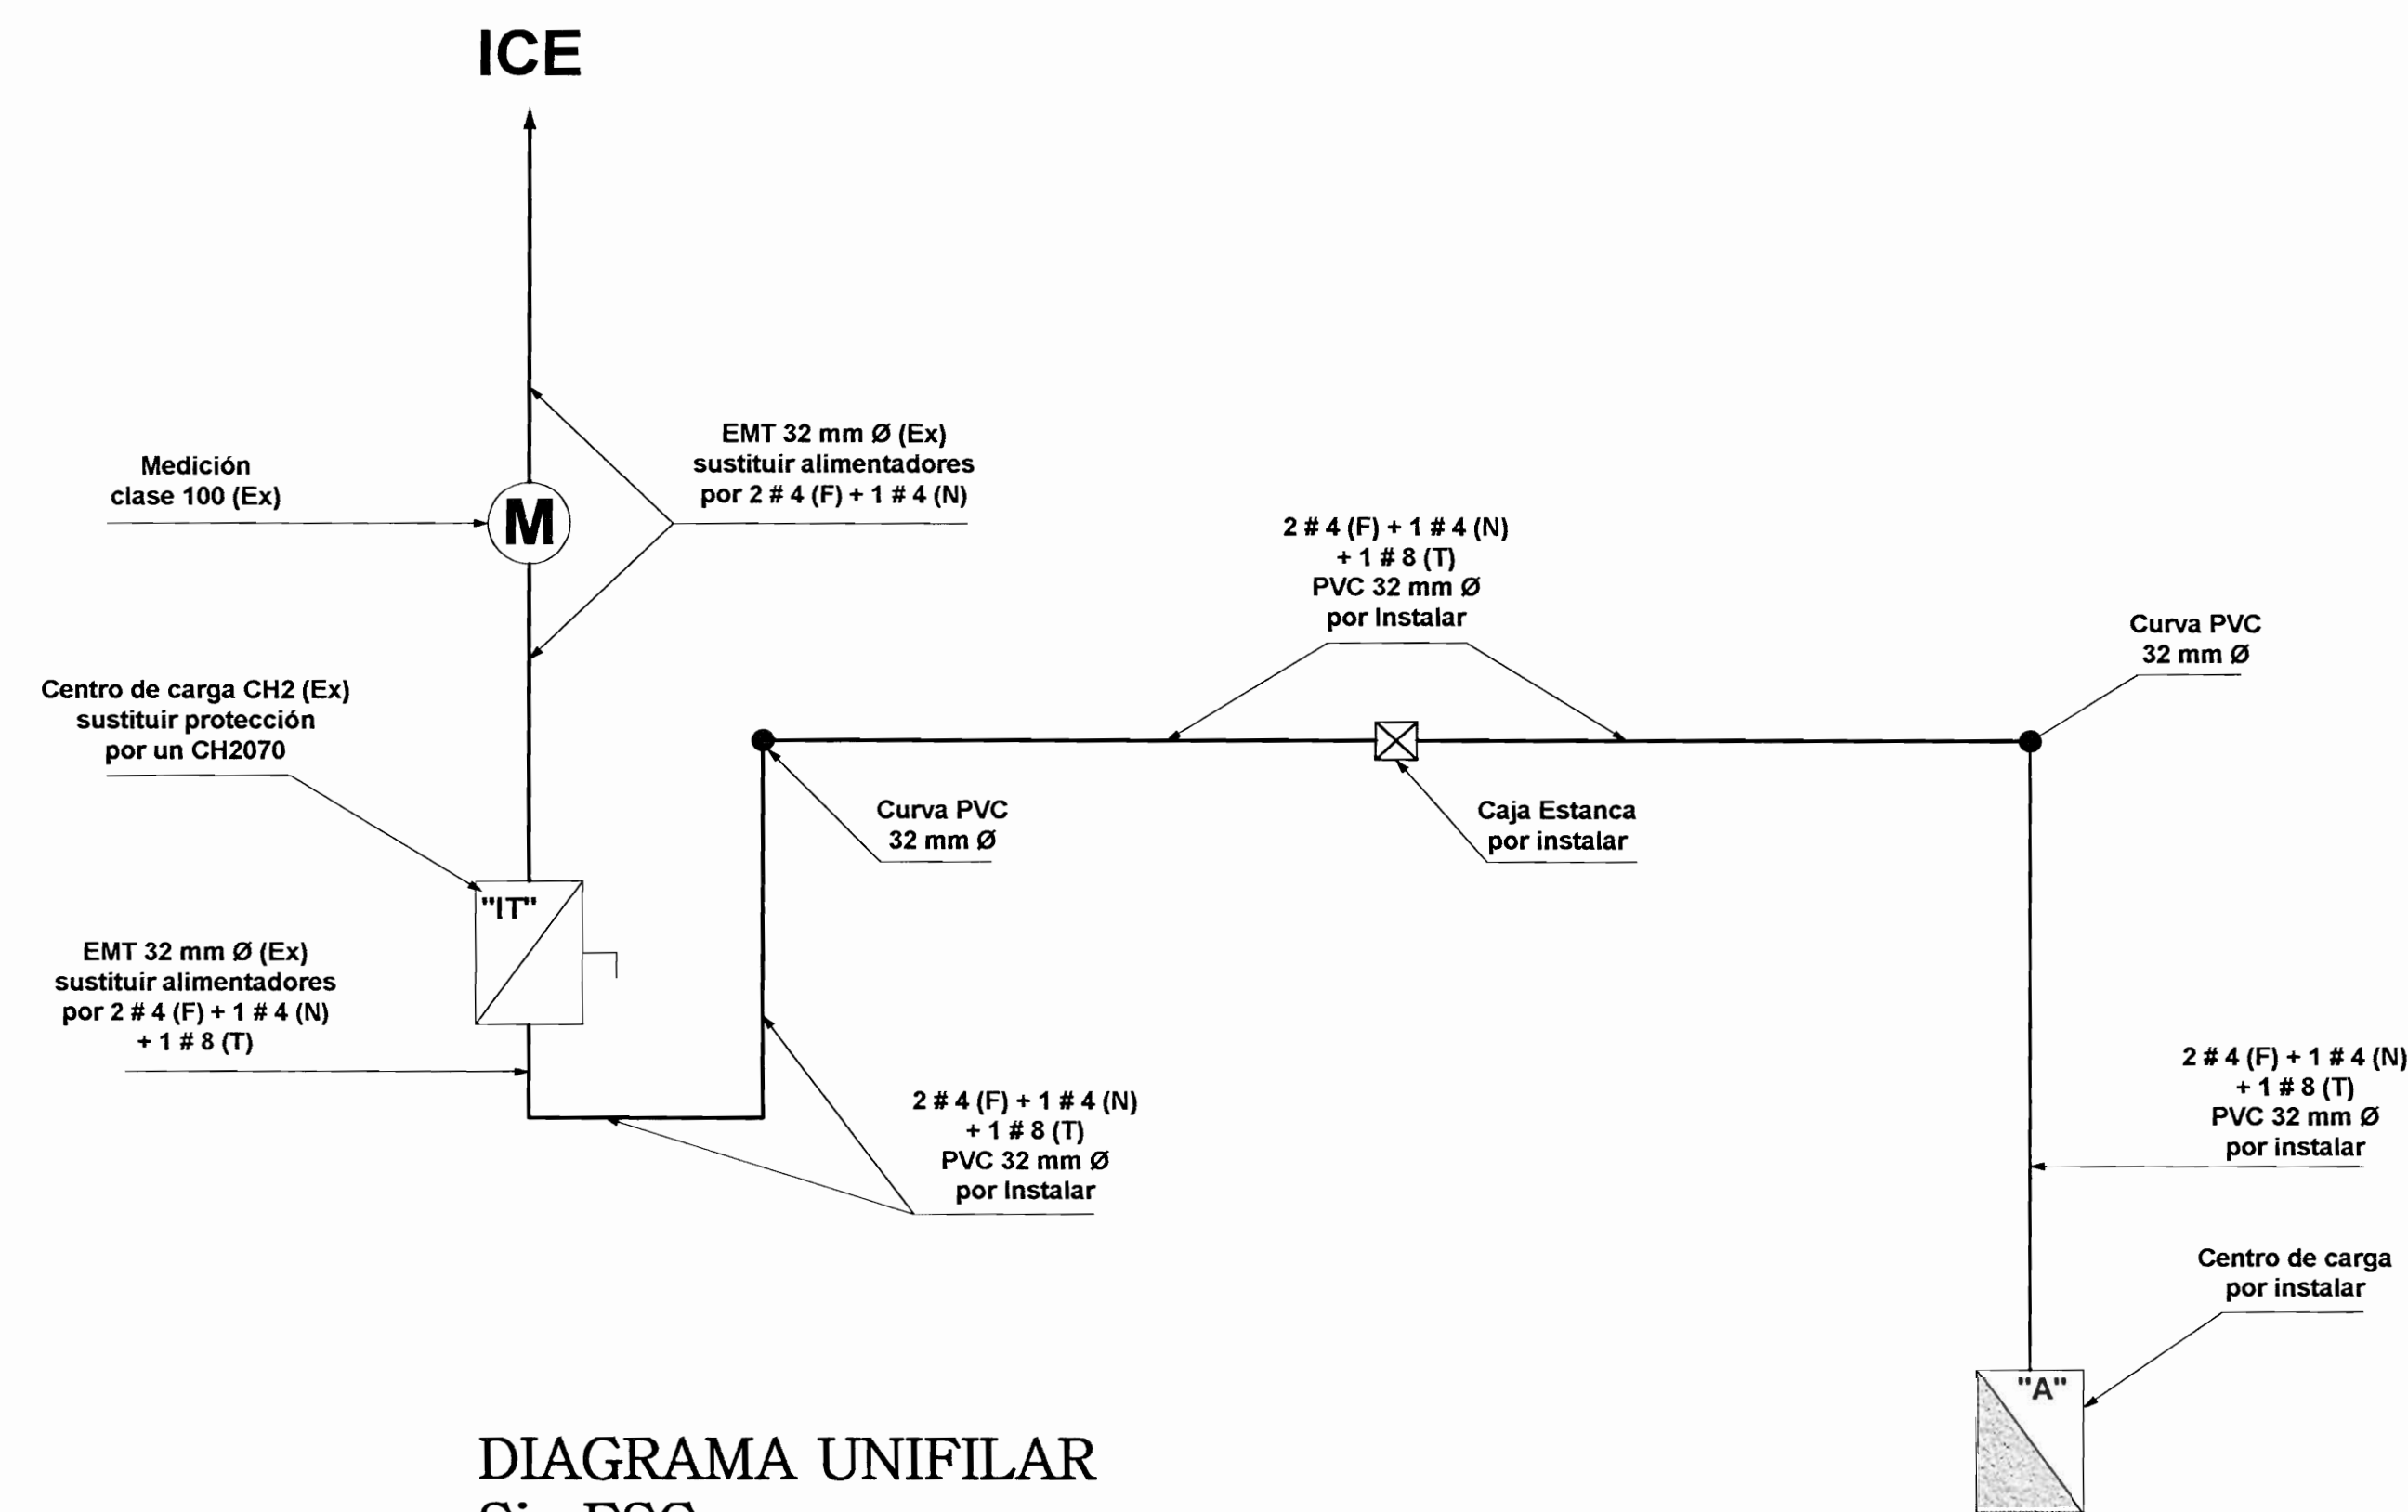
ICE

Medición
clase 100 (Ex)

M

EMT 32 mm Ø (Ex)
sustituir alimentadores
por 2 # 4 (F) + 1 # 4 (N)

2 # 4 (F) + 1 # 4 (N)
+ 1 # 8 (T)
PVC 32 mm Ø
por Instalar

Curva PVC
32 mm Ø

Centro de carga CH2 (Ex)
sustituir protección
por un CH2070

Curva PVC
32 mm Ø

Caja Estanca
por instalar

"IT"

EMT 32 mm Ø (Ex)
sustituir alimentadores
por 2 # 4 (F) + 1 # 4 (N)
+ 1 # 8 (T)

2 # 4 (F) + 1 # 4 (N)
+ 1 # 8 (T)
PVC 32 mm Ø
por Instalar

2 # 4 (F) + 1 # 4 (N)
+ 1 # 8 (T)
PVC 32 mm Ø
por instalar

Centro de carga
por instalar

"A"

DIAGRAMA UNIFILAR
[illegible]